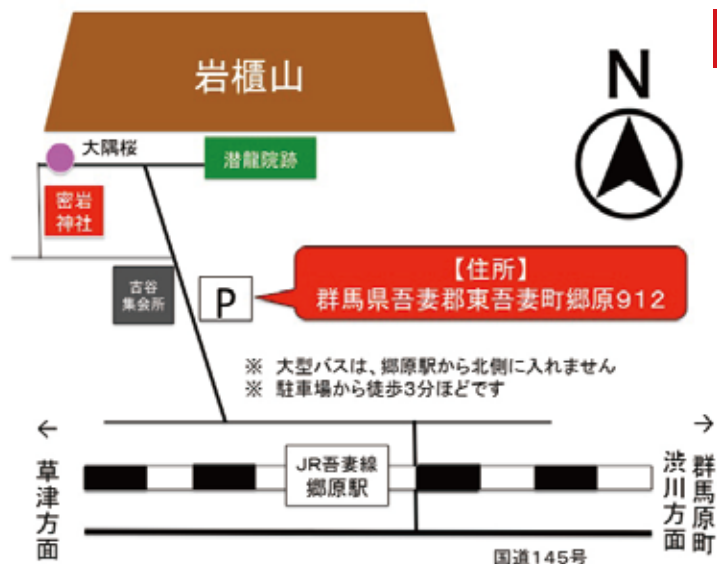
岩櫃山

N

大隅桜

潜龍院跡

密岩神社

古谷集会所

P

【住所】
群馬県吾妻郡東吾妻町郷原912

※ 大型バスは、郷原駅から北側に入れません
※ 駐車場から徒歩3分ほどです

←

→

草津方面

JR吾妻線
郷原駅

渋川方面

群馬原町

国道145号